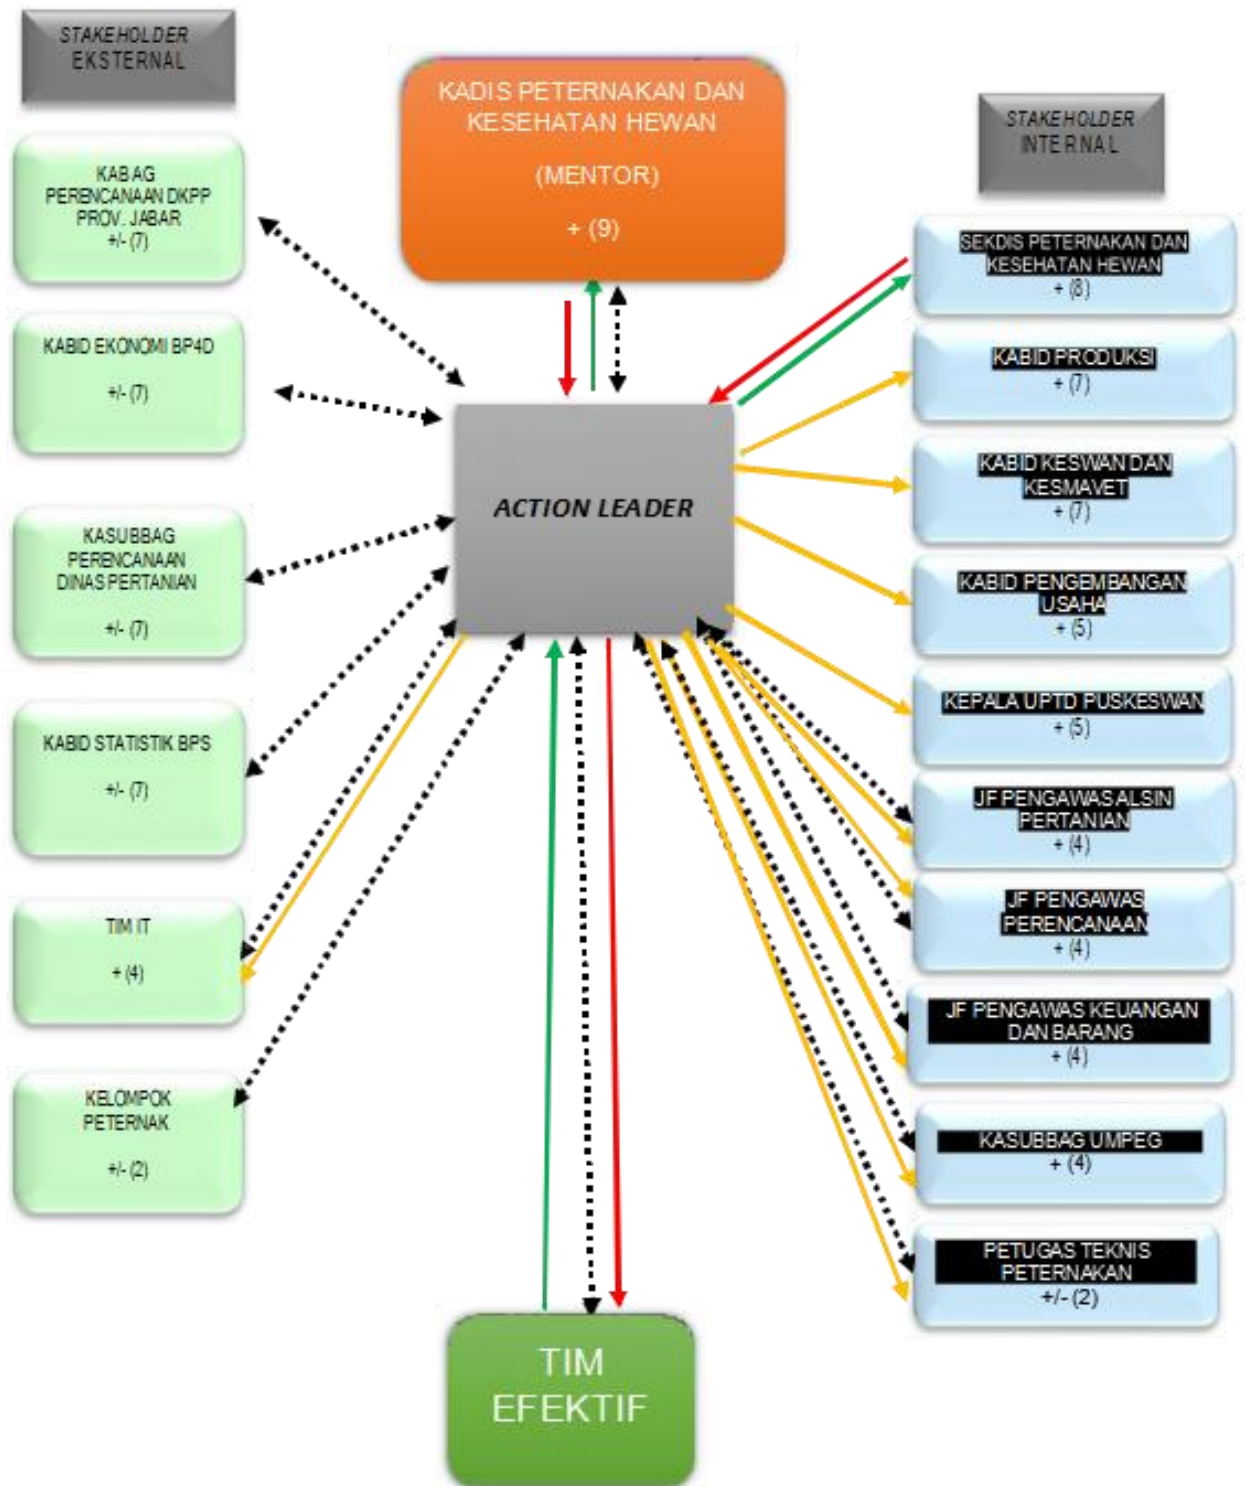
STAKEHOLDER EKSTERNAL

KADIS PETERNAKAN DAN KESEHATAN HEWAN

(MENTOR)

+ (9)

STAKEHOLDER INTERNAL

KABAG PERENCANAAN DKPP PROV. JABAR
+/- (7)

KABID EKONOMI BP4D
+/- (7)

KASUBBAG PERENCANAAN DINAS PERTANIAN
+/- (7)

KABID STATISTIK BPS
+/- (7)

TIM IT
+ (4)

KELOMPOK PETERNAK
+/- (2)

ACTION LEADER

SEKDIS PETERNAKAN DAN KESEHATAN HEWAN
+ (8)

KABID PRODUKSI
+ (7)

KABID KESWAN DAN KESMAVET
+ (7)

KABID PENGEMBANGAN USAHA
+ (5)

KEPALA UPTD PUSKESWAN
+ (5)

JF PENGAWAS ALSIN PERTANIAN
+ (4)

JF PENGAWAS PERENCANAAN
+ (4)

JF PENGAWAS KEUANGAN DAN BARANG
+ (4)

KASUBBAG UMPEG
+ (4)

PETUGAS TEKNIS PETERNAKAN
+/- (2)

TIM EFEKTIF